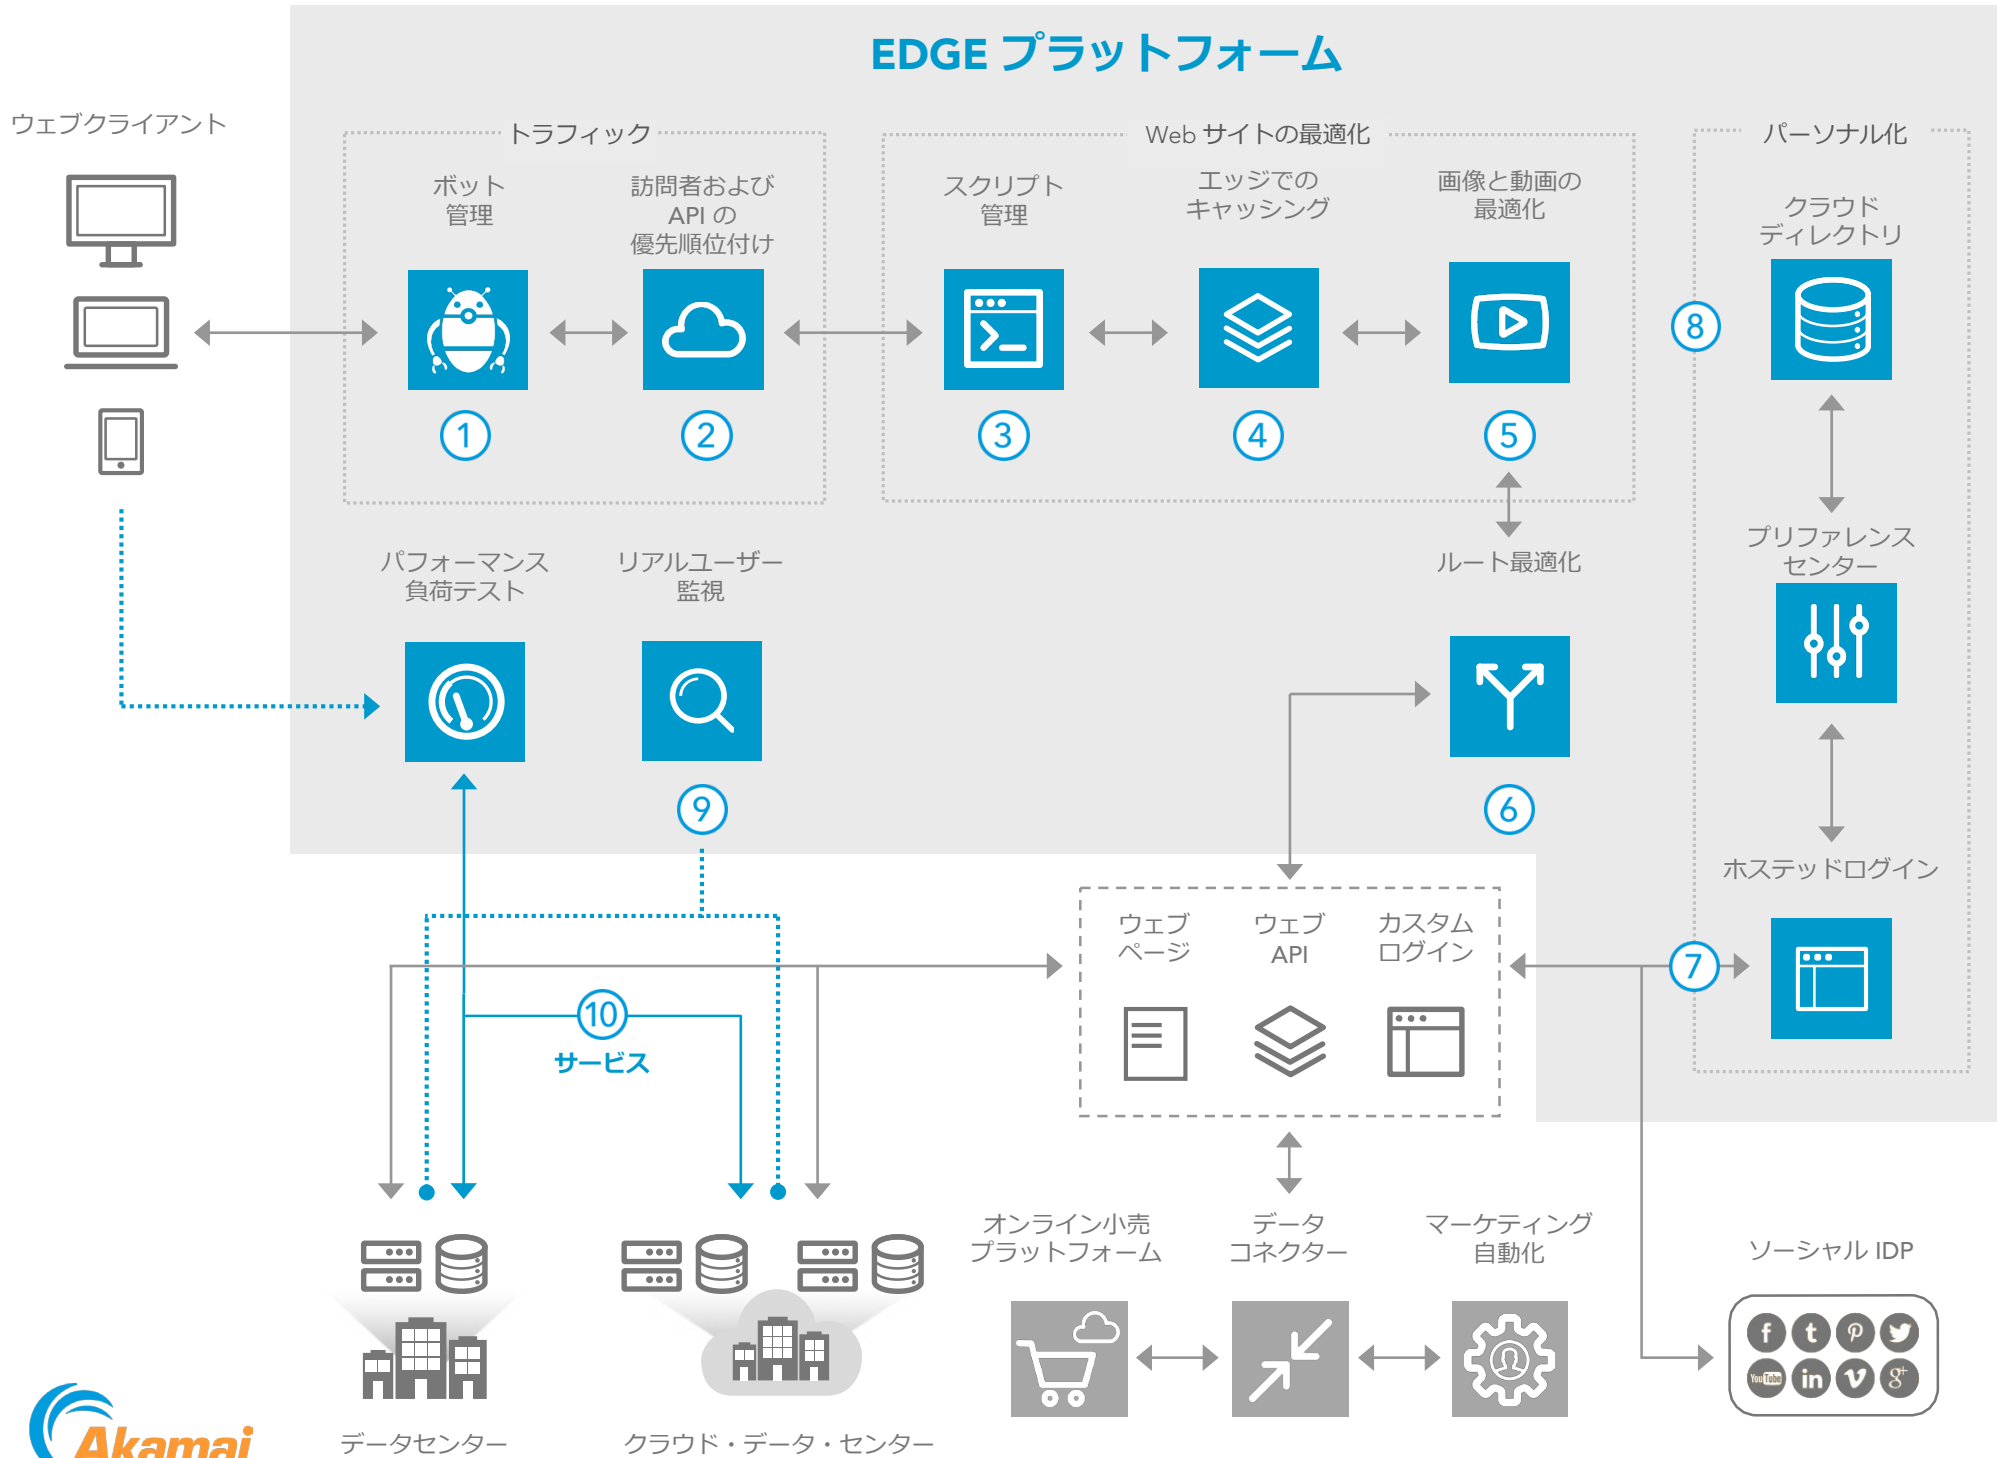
EDGE プラットフォーム

ウェブクライアント

トラフィック

ボット
管理

訪問者および
API の
優先順位付け

1

2

Web サイトの最適化

スクリプト
管理

エッジでの
キャッシング

画像と動画の
最適化

3

4

5

パーソナル化

8

クラウド
ディレクトリ

プリファレンス
センター

ホステッドログイン

ルート最適化

パフォーマンス
負荷テスト

リアルユーザー
監視

9

6

7

ウェブ
ページ

ウェブ
API

カスタム
ログイン

10

サービス

オンライン小売
プラットフォーム

データ
コネクター

マーケティング
自動化

ソーシャル IDP

f t p

YouTube in v g+

Akamai

データセンター

クラウド・データ・センター